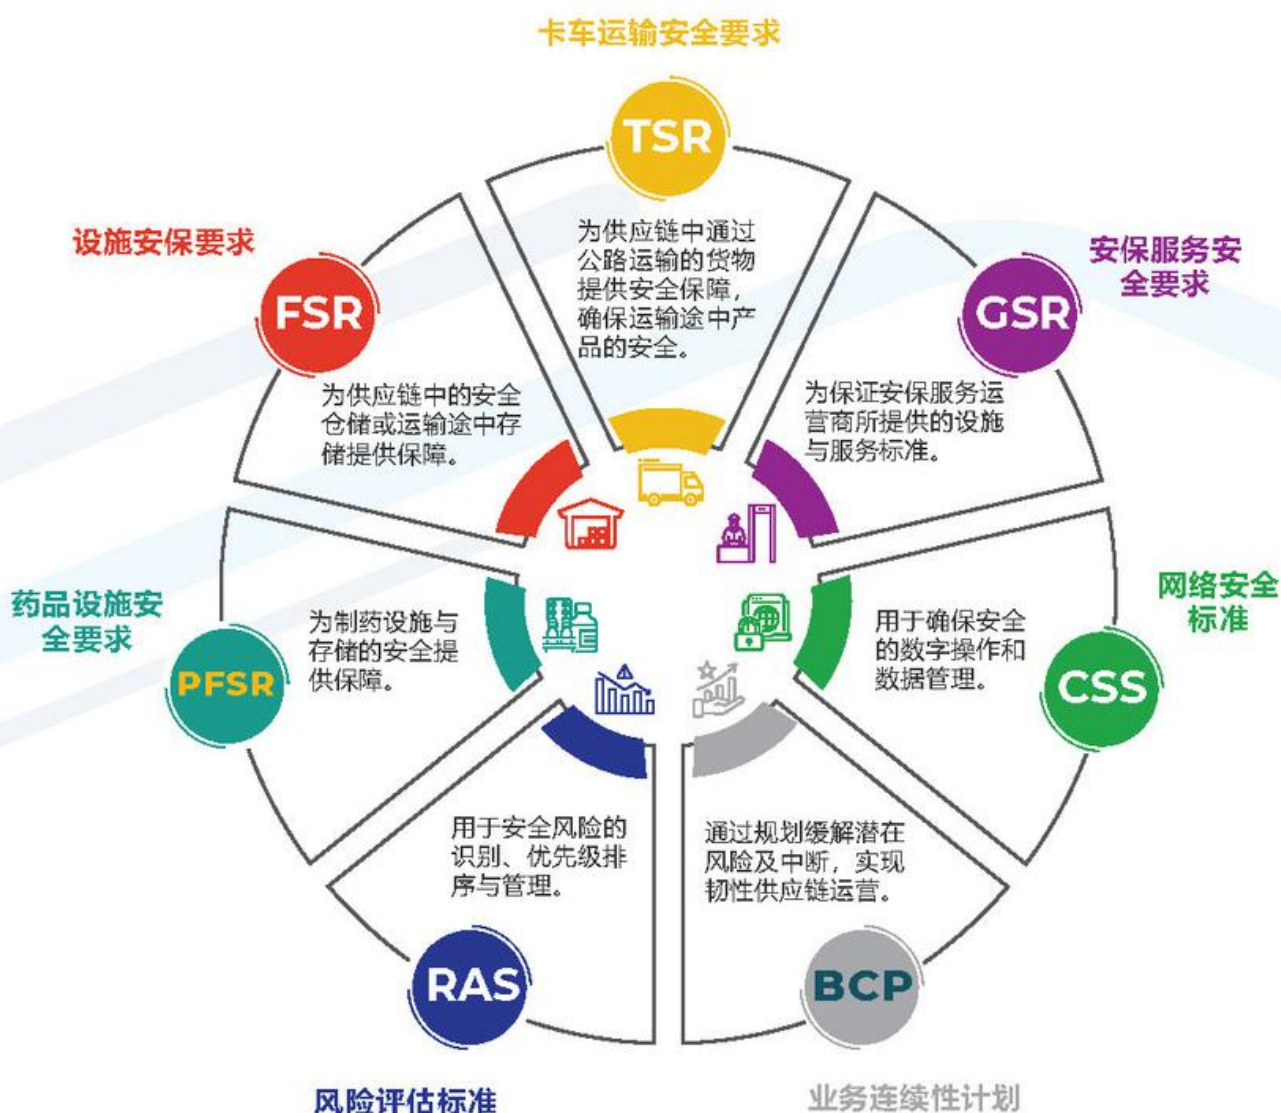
卡车运输安全要求

TSR

为供应链中通过公路运输的货物提供安全保障，确保运输途中产品的安全。

安保服务安全要求

GSR

为保证安保服务运营商所提供的设施与服务标准。

网络安全标准

CSS

用于确保安全的数字操作和数据管理。

BCP

通过规划缓解潜在风险及中断，实现韧性供应链运营。

业务连续性计划

RAS

用于安全风险的识别、优先级排序与管理。

风险评估标准

药品设施安全要求

PFSR

为制药设施与存储的安全提供保障。

设施安保要求

FSR

为供应链中的安全仓储或运输途中存储提供保障。